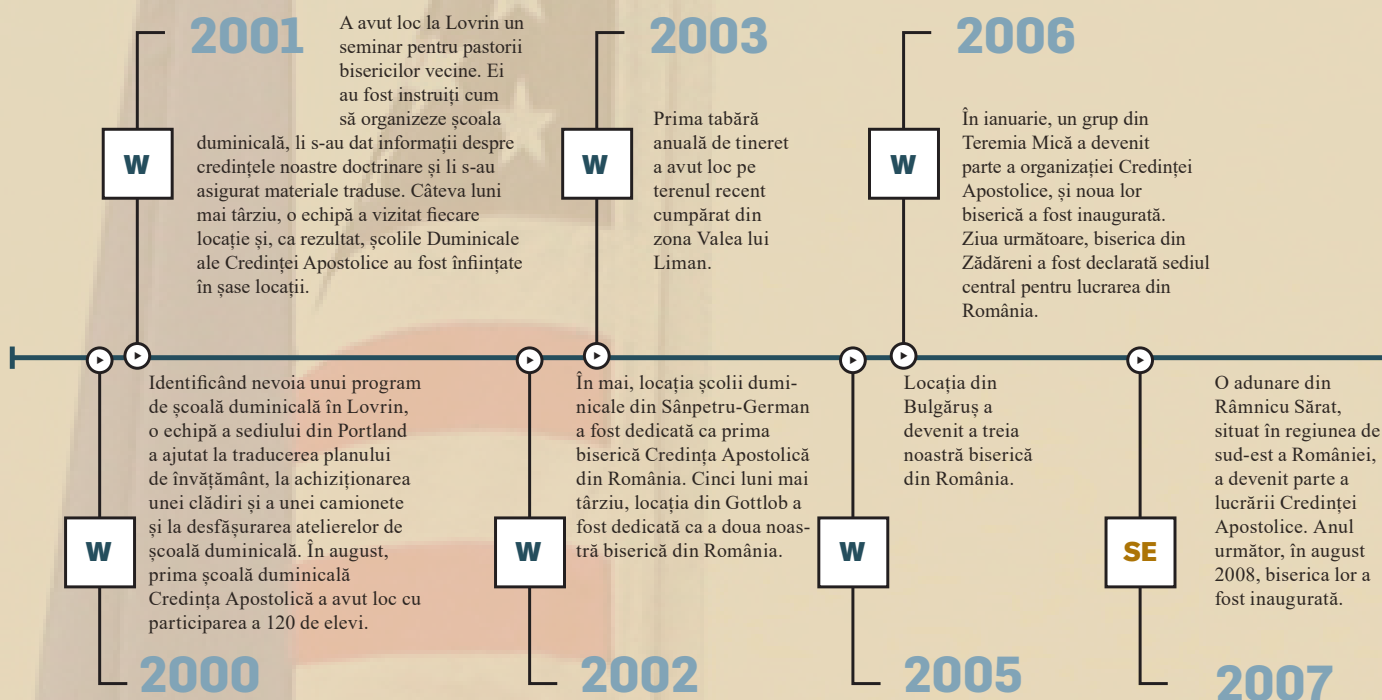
2001

A avut loc la Lovrin un seminar pentru pastorii bisericilor vecine. Ei au fost instruiți cum să organizeze școala duminicală, li s-au dat informații despre credințele noastre doctrinare și li s-au asigurat materiale traduse. Câteva luni mai târziu, o echipă a vizitat fiecare locație și, ca rezultat, școlile Duminicale ale Credinței Apostolice au fost înființate în șase locații.

W

2003

Prima tabără anuală de tineret a avut loc pe terenul recent cumpărat din zona Valea lui Liman.

W

2006

În ianuarie, un grup din Teremia Mică a devenit parte a organizației Credinței Apostolice, și noua lor biserică a fost inaugurată. Ziua următoare, biserica din Zădăreni a fost declarată sediul central pentru lucrarea din România.

W

Identificând nevoia unui program de școală duminicală în Lovrin, o echipă a sediului din Portland a ajutat la traducerea planului de învățământ, la achiziționarea unei clădiri și a unei camionete și la desfășurarea atelierelor de școală duminicală. În august, prima școală duminicală Credința Apostolică a avut loc cu participarea a 120 de elevi.

W

2000

În mai, locația școlii duminicale din Sânpetru-German a fost dedicată ca prima biserică Credința Apostolică din România. Cinci luni mai târziu, locația din Gottlob a fost dedicată ca a doua noastră biserică din România.

W

2002

Locația din Bulgăruș a devenit a treia noastră biserică din România.

W

2005

O adunare din Râmnicu Sărat, situat în regiunea de sud-est a României, a devenit parte a lucrării Credinței Apostolice. Anul următor, în august 2008, biserica lor a fost inaugurată.

SE

2007